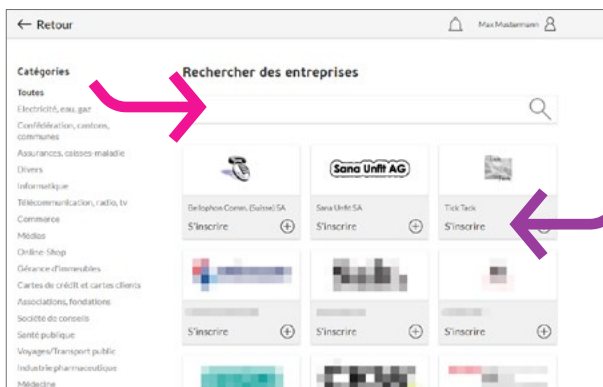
← Retour

Max Mustermann

Catégories

Toutes
Electricité, eau, gaz
Confédération, cantons, communes
Assurances, caisses-maladie
Divers
Informatique
Télécommunication, radio, tv
Commerce
Médias
Online-Shop
Gérance d'immeubles
Cartes de crédit et cartes clients
Associations, fondations
Société de conseils
Santé publique
Voyages/Transport public
Industrie pharmaceutique
Médecine

Rechercher des entreprises

Sana Unfit AG

Bellophon Comm. (Suisse) SA
S'inscrire

Sana Unfit SA
S'inscrire

Tick Tack
S'inscrire

S'inscrire

S'inscrire

S'inscrire